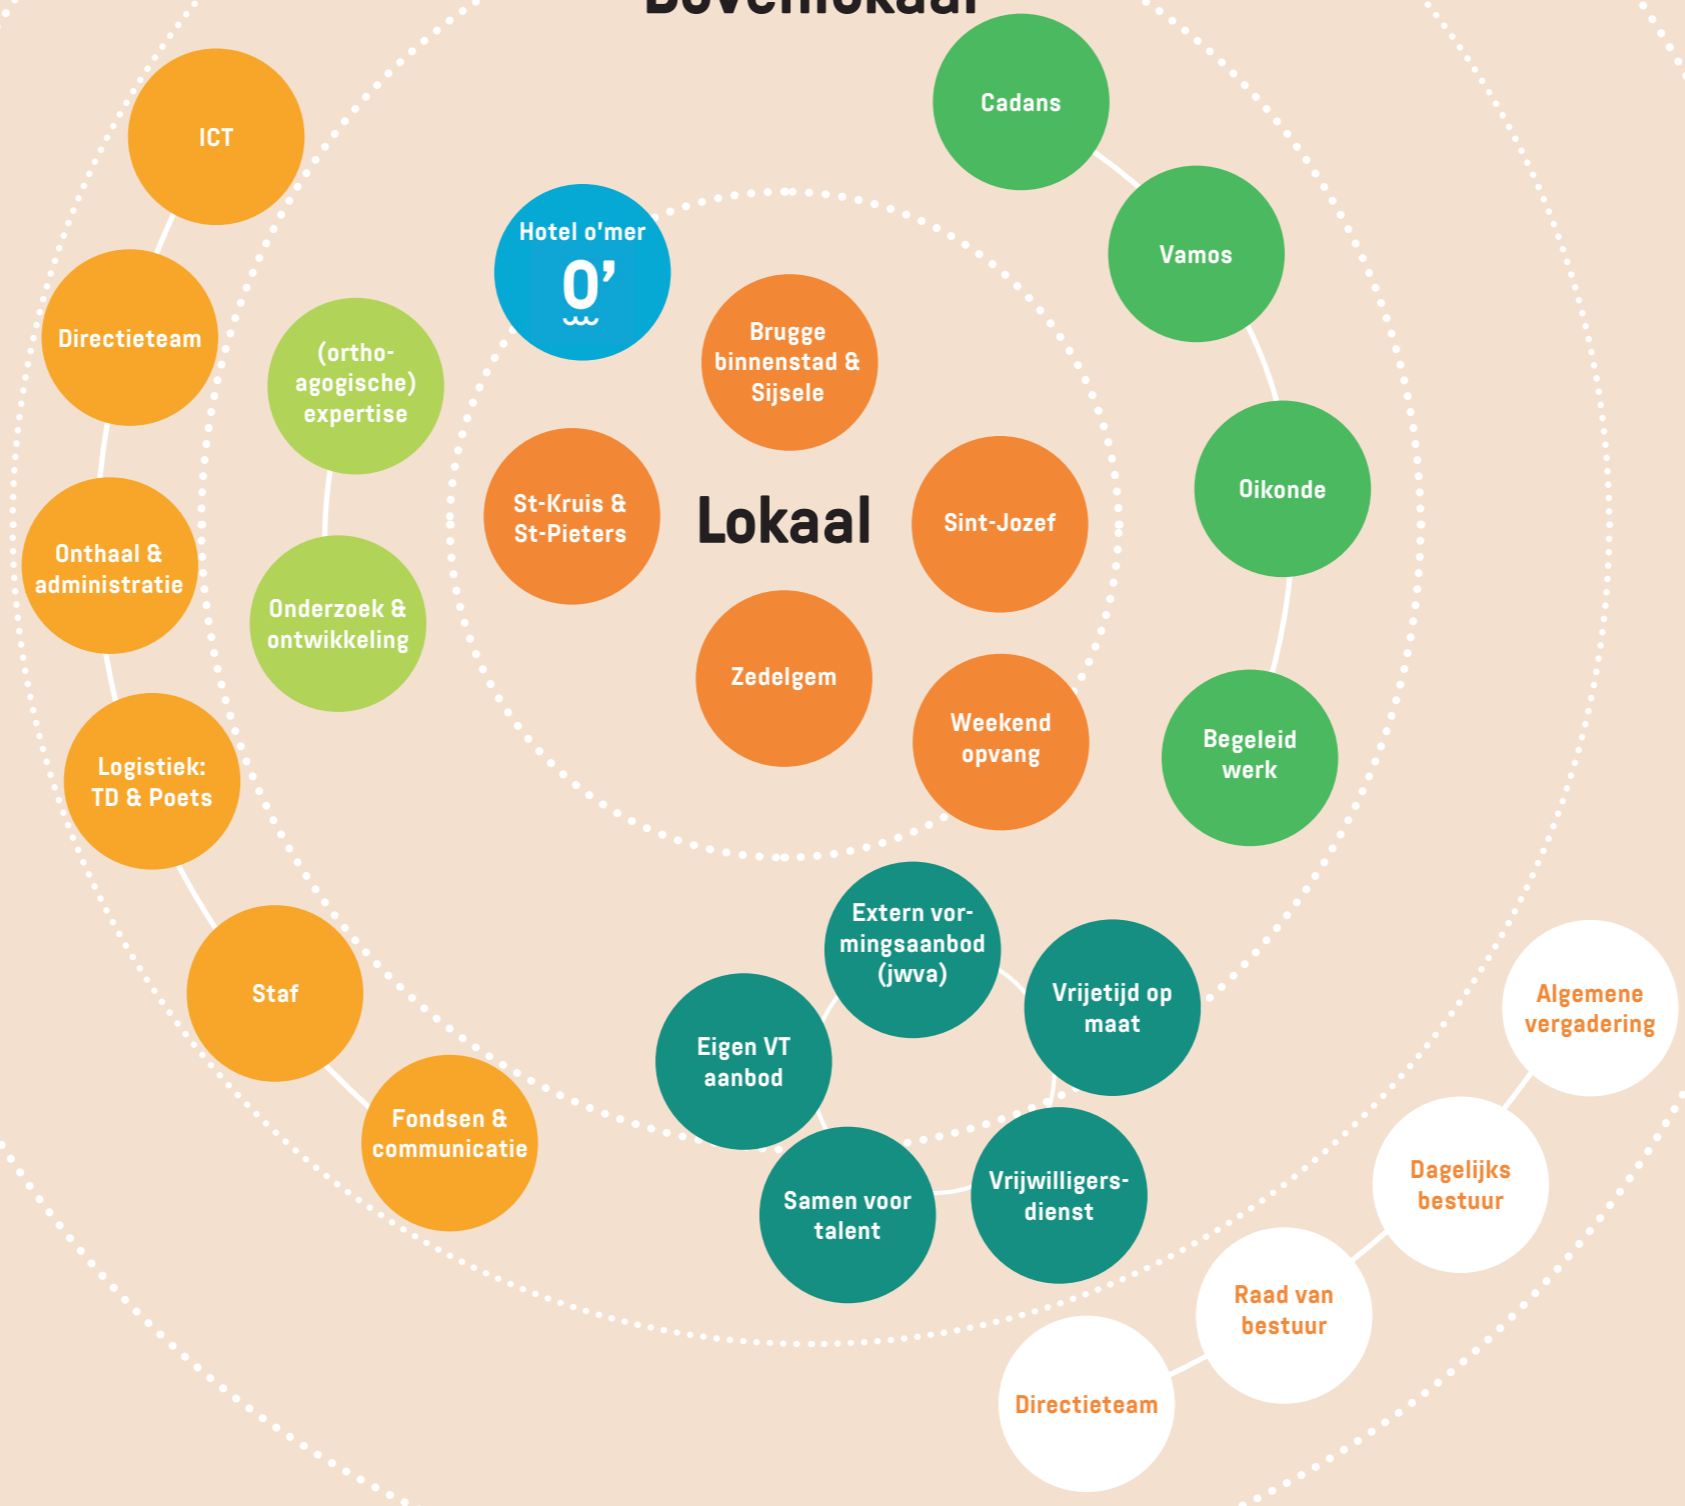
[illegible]

ICT

Directieteam

Onthaal & administratie

Logistiek: TD & Poets

Staf

Fondsen & communicatie

(ortho-agogische) expertise

Onderzoek & ontwikkeling

Hotel o'mer
O'

Brugge binnenstad & Sijsele

St-Kruis & St-Pieters

Lokaal

Sint-Jozef

Zedelgem

Weekend opvang

Cadans

Vamos

Oikonde

Begeleid werk

Extern vormingsaanbod (jwva)

Vrijetijd op maat

Eigen VT aanbod

Samen voor talent

Vrijwilligers-dienst

Algemene vergadering

Dagelijks bestuur

Raad van bestuur

Directieteam